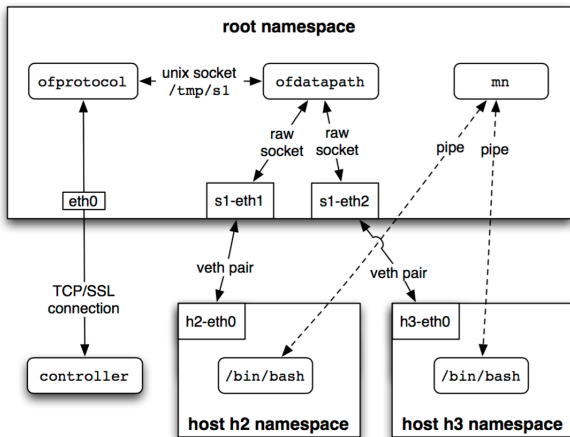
root namespace

ofprotocol

unix socket
/tmp/s1

ofdatapath

mn

raw socket

raw socket

pipe

pipe

eth0

s1-eth1

s1-eth2

veth pair

veth pair

TCP/SSL connection

h2-eth0

h3-eth0

controller

/bin/bash

/bin/bash

host h2 namespace

host h3 namespace